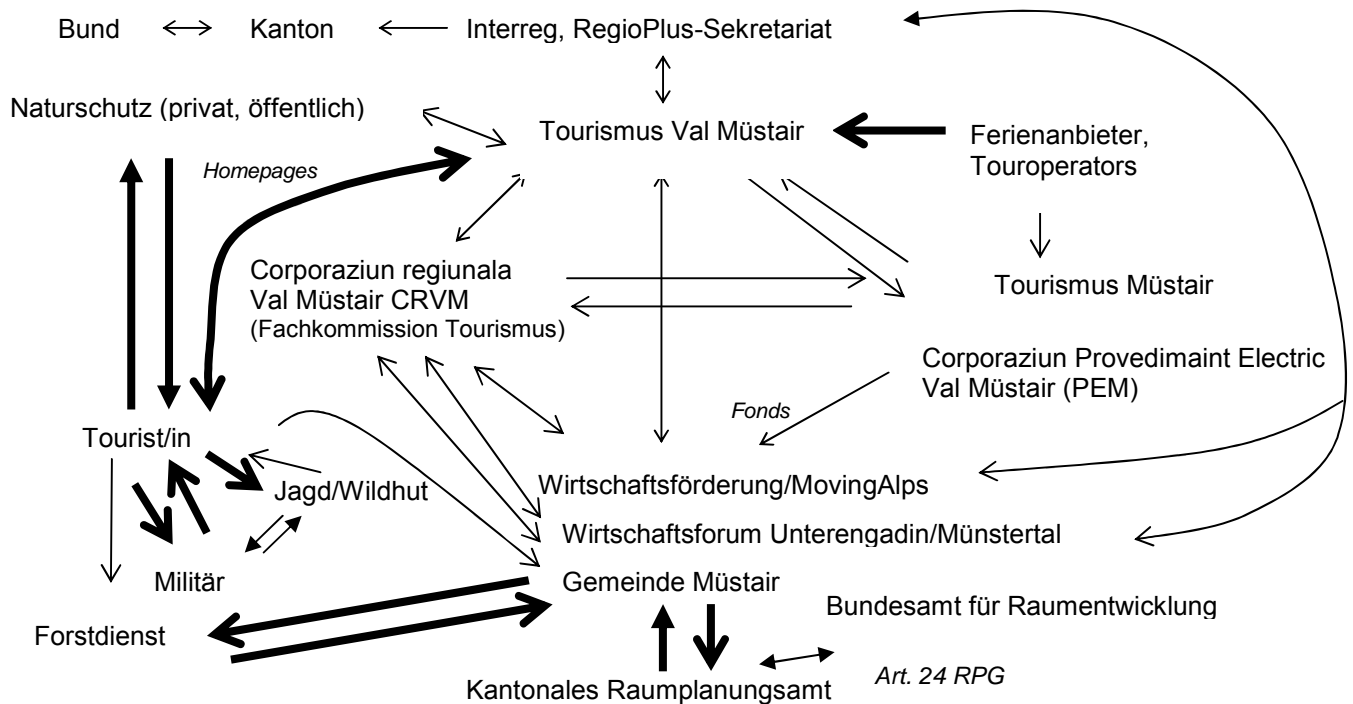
Bund Kanton Interreg, RegioPlus-Sekretariat

Naturschutz (privat, öffentlich)

Tourismus Val Müstair

Ferienanbieter, Touroperators

Homepages

Tourismus Müstair

Corporaziun regiunala Val Müstair CRVM (Fachkommission Tourismus)

Corporaziun Provedimaint Electric Val Müstair (PEM)

Fonds

Tourist/in

Jagd/Wildhut

Wirtschaftsförderung/MovingAlps

Wirtschaftsforum Unterengadin/Münstertal

Militär

Gemeinde Müstair

Bundesamt für Raumentwicklung

Forstdienst

Art. 24 RPG

Kantonales Raumplanungsamt